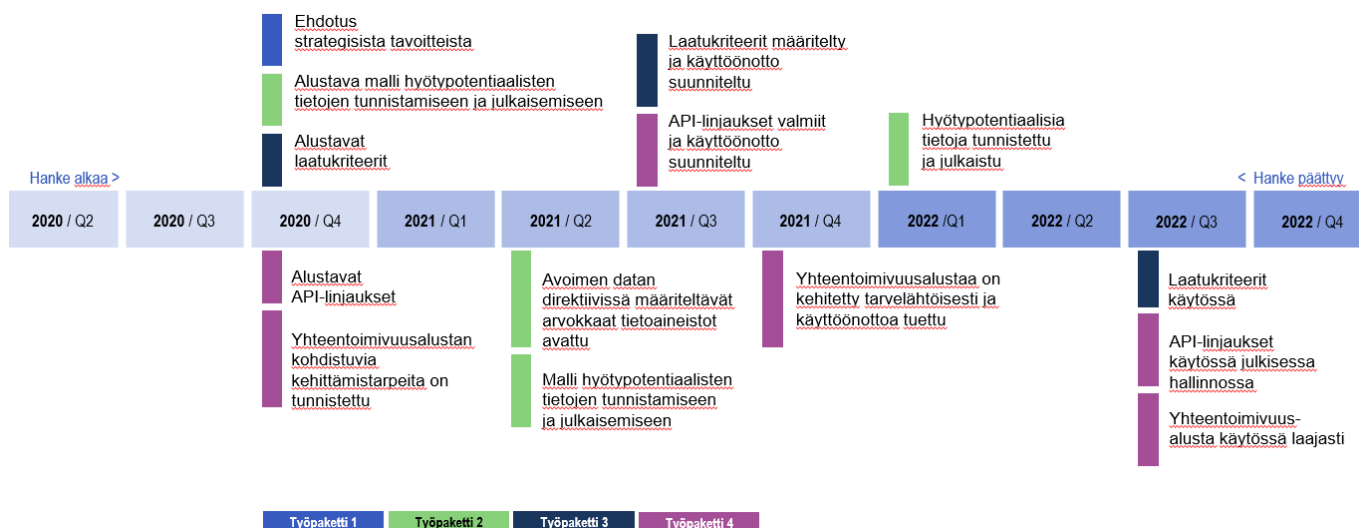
Ehdotus strategisista tavoitteista

Alustava malli hyötypotentiaalisten tietojen tunnistamiseen ja julkaisemiseen

Alustavat laatukriteerit

Laatukriteerit määritelty ja käyttöönotto suunniteltu

API-linjaukset valmiit ja käyttöönotto suunniteltu

Hyötypotentiaalisia tietoja tunnistettu ja julkaistu

Hanke alkaa >

< Hanke päättyy

| 2020 / Q2 | 2020 / Q3 | 2020 / Q4 | 2021 / Q1 | 2021 / Q2 | 2021 / Q3 | 2021 / Q4 | 2022 /Q1 | 2022 / Q2 | 2022 / Q3 | 2022 / Q4 |
|---|---|---|---|---|---|---|---|---|---|---|

Alustavat API-linjaukset

Yhteentoimivuusalustan kohdistuvia kehittämistarpeita on tunnistettu

Avoimen datan direktiivissä määriteltävät arvokkaat tietoaineistot avattu

Malli hyötypotentiaalisten tietojen tunnistamiseen ja julkaisemiseen

Yhteentoimivuusalustaa on kehitetty tarvelähtöisesti ja käyttöönottoa tuettu

Laatukriteerit käytössä

API-linjaukset käytössä julkisessa hallinnossa

Yhteentoimivuus-alusta käytössä laajasti

Työpaketti 1 Työpaketti 2 Työpaketti 3 Työpaketti 4